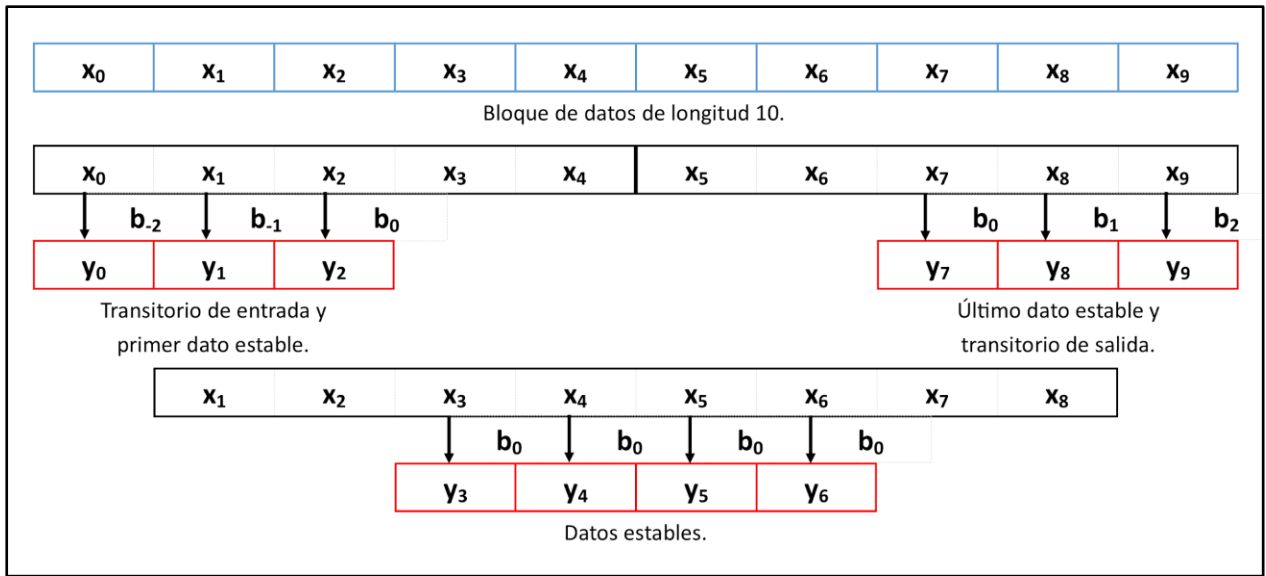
| $x_0$ | $x_1$ | $x_2$ | $x_3$ | $x_4$ | $x_5$ | $x_6$ | $x_7$ | $x_8$ | $x_9$ |
|---|---|---|---|---|---|---|---|---|---|

Bloque de datos de longitud 10.

| $x_0$ | $x_1$ | $x_2$ | $x_3$ | $x_4$ | $x_5$ | $x_6$ | $x_7$ | $x_8$ | $x_9$ |
|---|---|---|---|---|---|---|---|---|---|

$b_{-2}$ $b_{-1}$ $b_0$

| $y_0$ | $y_1$ | $y_2$ |
|---|---|---|

Transitorio de entrada y primer dato estable.

$b_0$ $b_1$ $b_2$

| $y_7$ | $y_8$ | $y_9$ |
|---|---|---|

Último dato estable y transitorio de salida.

| $x_1$ | $x_2$ | $x_3$ | $x_4$ | $x_5$ | $x_6$ | $x_7$ | $x_8$ |
|---|---|---|---|---|---|---|---|

$b_0$ $b_0$ $b_0$ $b_0$

| $y_3$ | $y_4$ | $y_5$ | $y_6$ |
|---|---|---|---|

Datos estables.